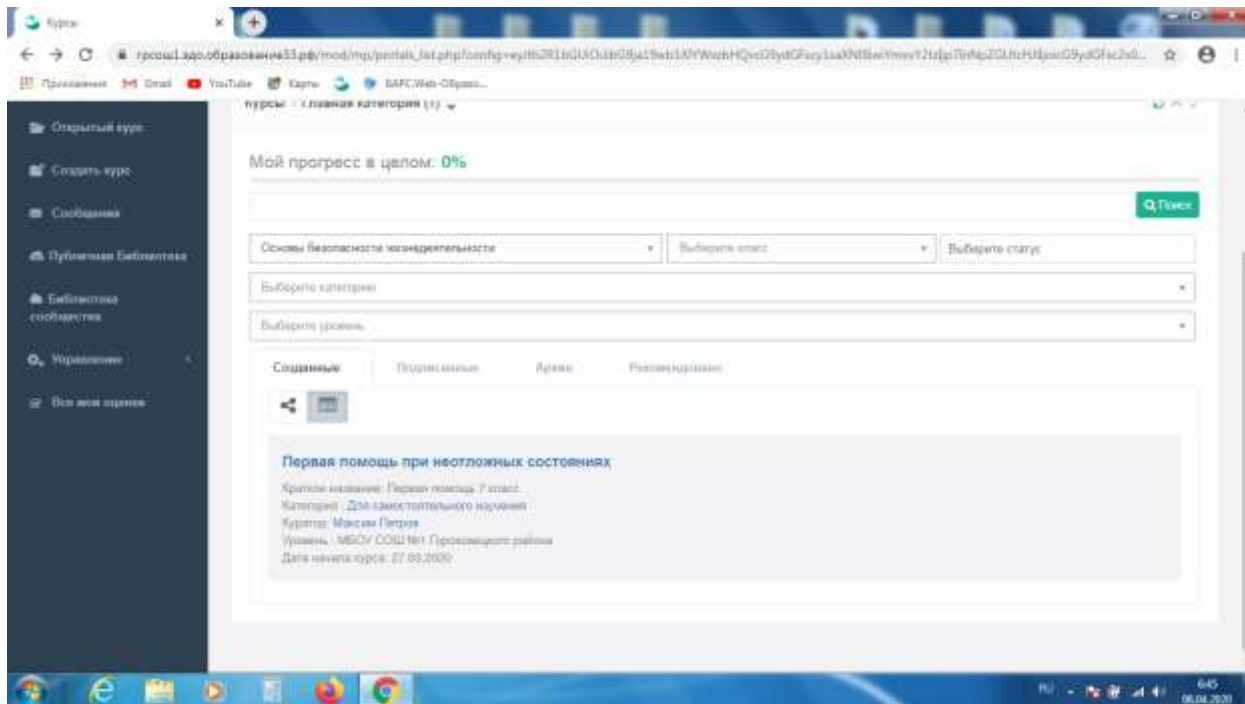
Курсы

rpcou1.sgo.образование33.рф/mod/mp/portals_list.php?config=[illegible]

Приложения Gmail YouTube Карты БАРС.Web-Образо...

Курсы / Главная категория (1)

Открытый курс

Создать курс

Сообщения

Публичная Библиотека

Библиотека сообщества

Управление

Все мои оценки

Мой прогресс в целом: 0%

Поиск

Основы безопасности жизнедеятельности

Выберите класс

Выберите статус

Выберите категорию

Выберите уровень

Созданные

Подписанные

Архив

Рекомендовано

Первая помощь при неотложных состояниях

Краткое название: Первая помощь 7 класс

Категория: Для самостоятельного изучения

Куратор: Максим Петров

Уровень: МБОУ СОШ №1 Петушинского района

Дата начала курса: 27.03.2020

RU 6:45 06.04.2020